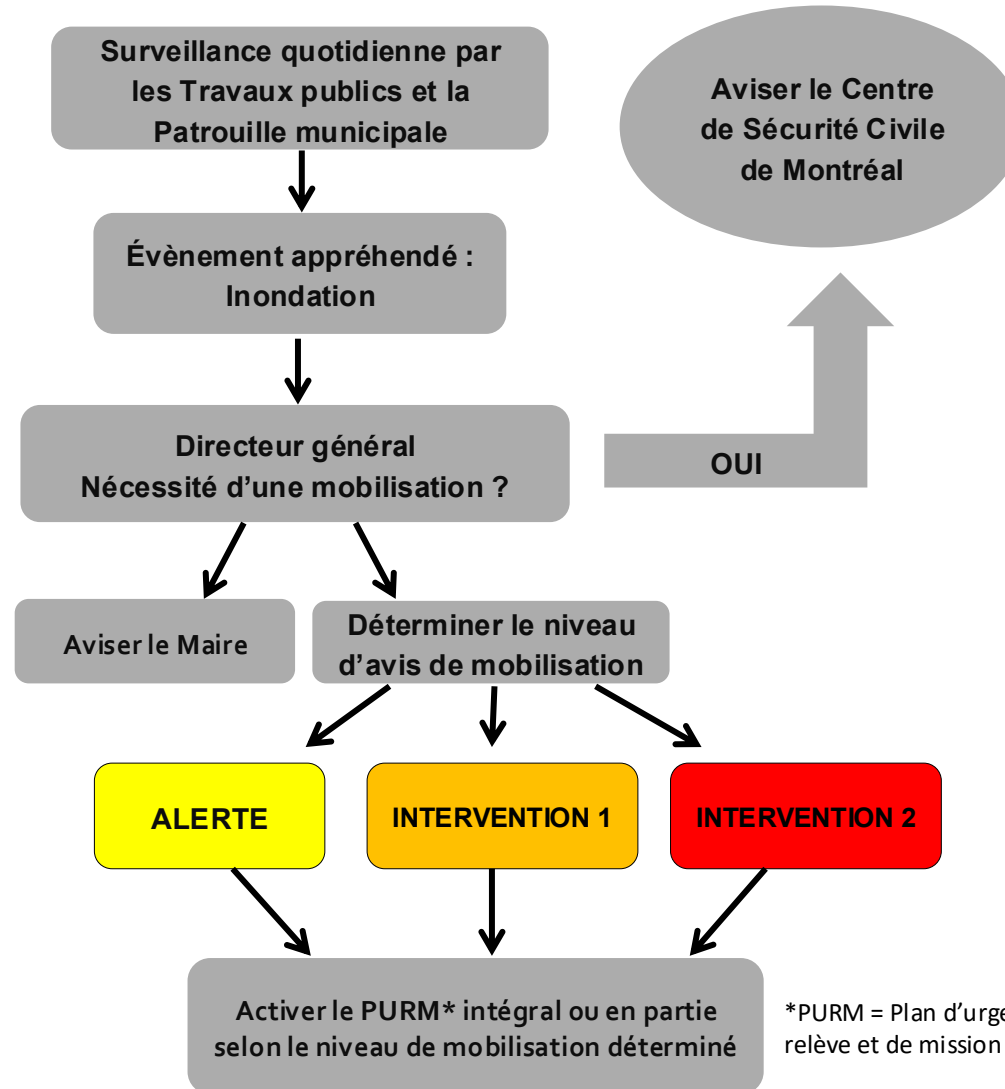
Surveillance quotidienne par les Travaux publics et la Patrouille municipale

Aviser le Centre de Sécurité Civile de Montréal

Évènement appréhendé : Inondation

Directeur général
Nécessité d'une mobilisation ?

OUI

Aviser le Maire

Déterminer le niveau d'avis de mobilisation

ALERTE

INTERVENTION 1

INTERVENTION 2

Activer le PURM* intégral ou en partie selon le niveau de mobilisation déterminé

*PURM = Plan d'urge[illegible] relève et de mission